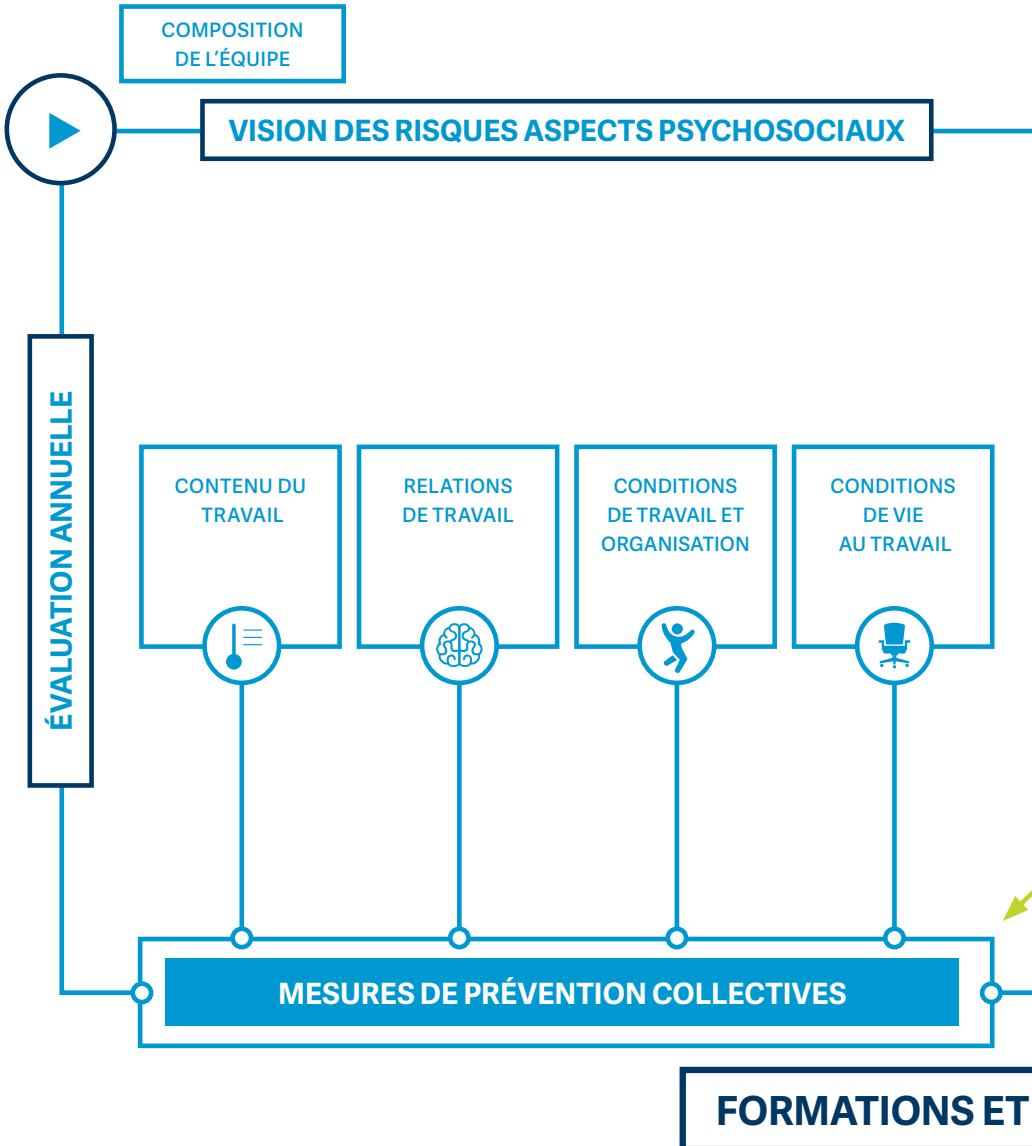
COMPOSITION DE L'ÉQUIPE

VISION DES RISQUES ASPECTS PSYCHOSOCIAUX

ÉVALUATION ANNUELLE

CONTENU DU TRAVAIL

RELATIONS DE TRAVAIL

CONDITIONS DE TRAVAIL ET ORGANISATION

CONDITIONS DE VIE AU TRAVAIL

MESURES DE PRÉVENTION COLLECTIVES

FORMATIONS ET